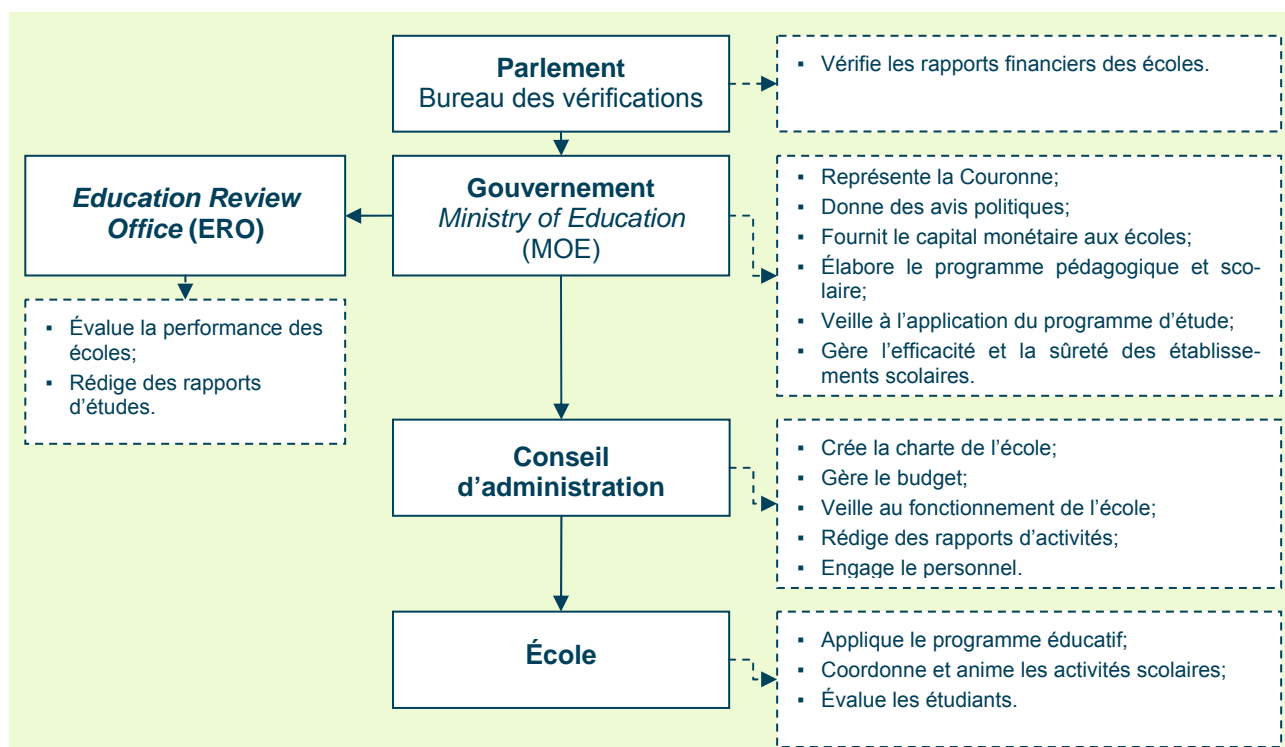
**Parlement**
Bureau des vérifications

▪ Vérifie les rapports financiers des écoles.

*Education Review Office* **(ERO)**

▪ Évalue la performance des écoles;
▪ Rédige des rapports d'études.

**Gouvernement**
*Ministry of Education*
(MOE)

▪ Représente la Couronne;
▪ Donne des avis politiques;
▪ Fournit le capital monétaire aux écoles;
▪ Élabore le programme pédagogique et scolaire;
▪ Veille à l'application du programme d'étude;
▪ Gère l'efficacité et la sûreté des établissements scolaires.

**Conseil d'administration**

▪ Crée la charte de l'école;
▪ Gère le budget;
▪ Veille au fonctionnement de l'école;
▪ Rédige des rapports d'activités;
▪ Engage le personnel.

**École**

▪ Applique le programme éducatif;
▪ Coordonne et anime les activités scolaires;
▪ Évalue les étudiants.